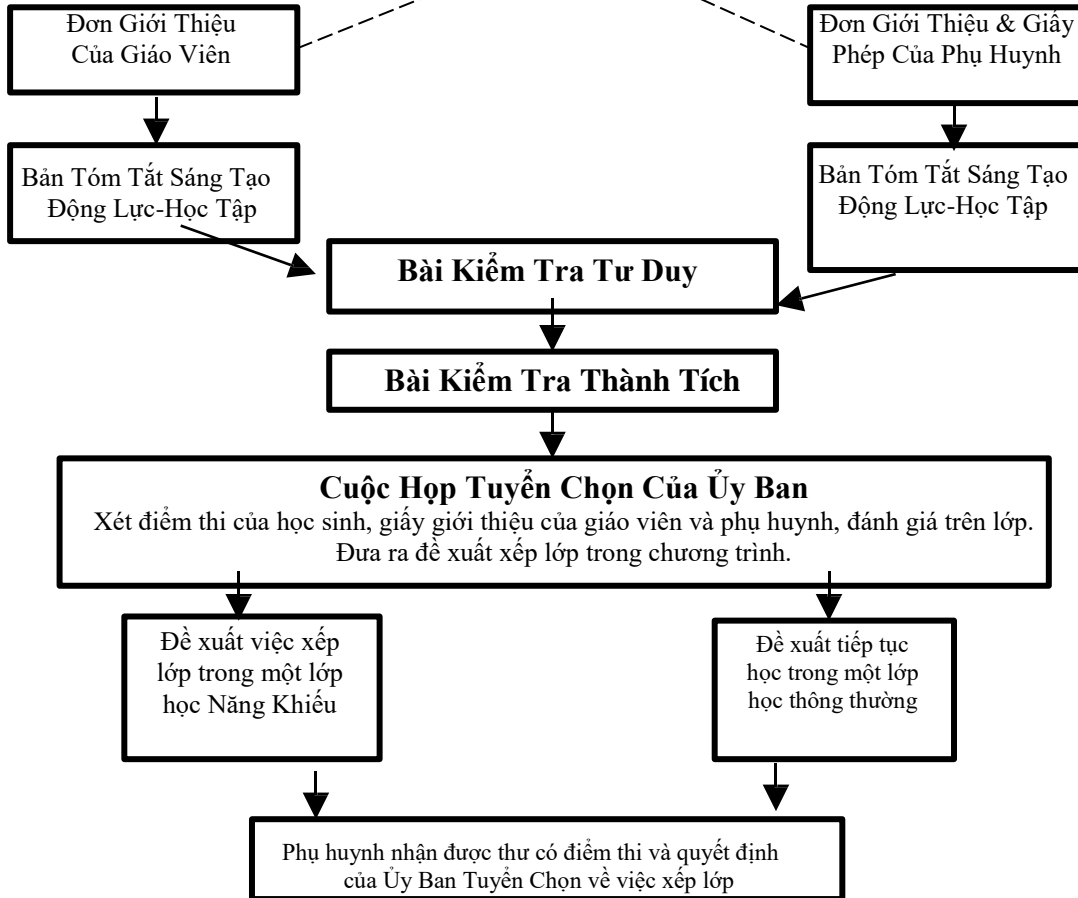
Đơn Giới Thiệu Của Giáo Viên

Đơn Giới Thiệu & Giấy Phép Của Phụ Huynh

Bản Tóm Tắt Sáng Tạo Động Lực-Học Tập

Bản Tóm Tắt Sáng Tạo Động Lực-Học Tập

Bài Kiểm Tra Tư Duy

Bài Kiểm Tra Thành Tích

Cuộc Họp Tuyển Chọn Của Ủy Ban
Xét điểm thi của học sinh, giấy giới thiệu của giáo viên và phụ huynh, đánh giá trên lớp. Đưa ra đề xuất xếp lớp trong chương trình.

Đề xuất việc xếp lớp trong một lớp học Năng Khiếu

Đề xuất tiếp tục học trong một lớp học thông thường

Phụ huynh nhận được thư có điểm thi và quyết định của Ủy Ban Tuyển Chọn về việc xếp lớp